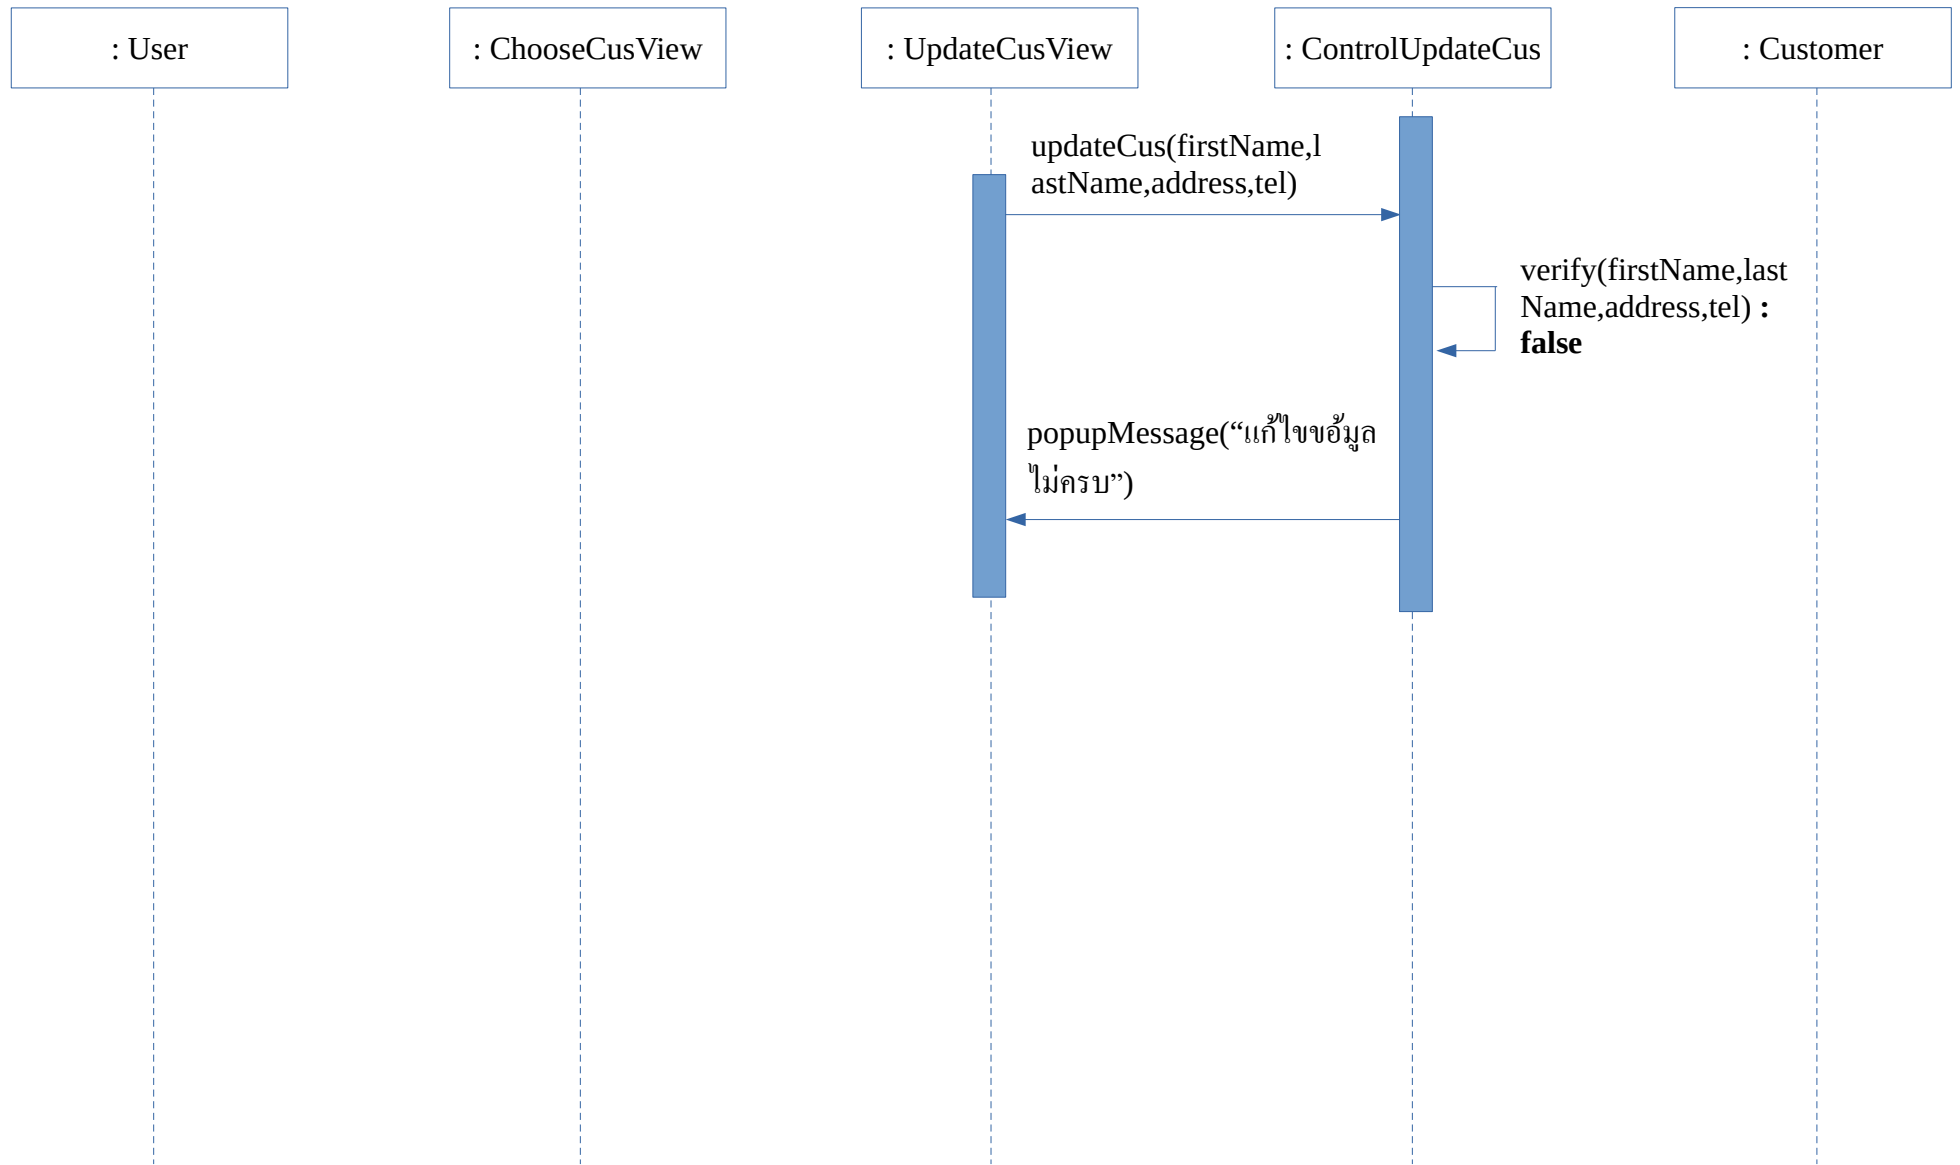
: User

: ChooseCusView

: UpdateCusView

: ControlUpdateCus

: Customer

updateCus(firstName,lastName,address,tel)

verify(firstName,lastName,address,tel) : **false**

popupMessage(“แก้ไขข้อมูลไม่ครบ”)